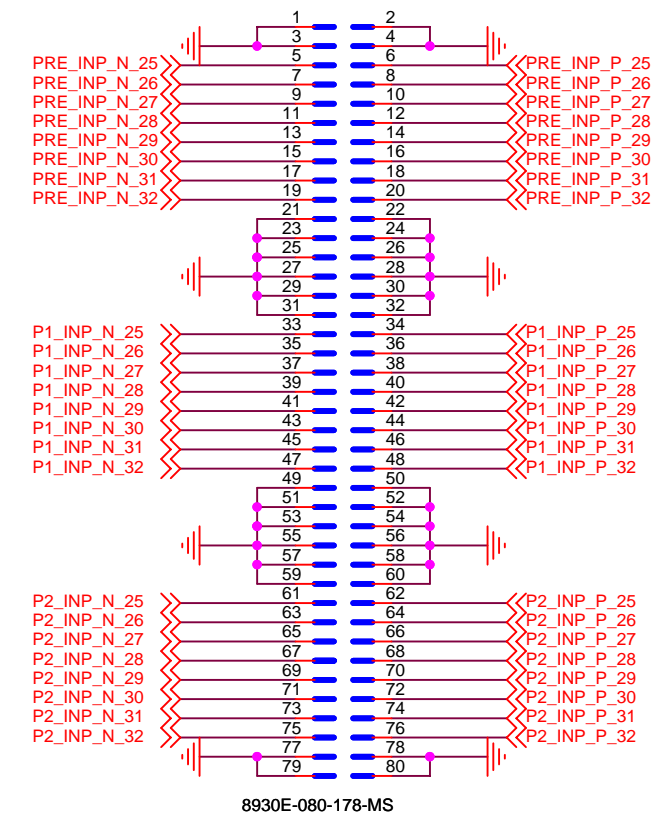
1 2
3 4
PRE_INP_N_25 5 6 PRE_INP_P_25
PRE_INP_N_26 7 8 PRE_INP_P_26
PRE_INP_N_27 9 10 PRE_INP_P_27
PRE_INP_N_28 11 12 PRE_INP_P_28
PRE_INP_N_29 13 14 PRE_INP_P_29
PRE_INP_N_30 15 16 PRE_INP_P_30
PRE_INP_N_31 17 18 PRE_INP_P_31
PRE_INP_N_32 19 20 PRE_INP_P_32
21 22
23 24
25 26
27 28
29 30
31 32
P1_INP_N_25 33 34 P1_INP_P_25
P1_INP_N_26 35 36 P1_INP_P_26
P1_INP_N_27 37 38 P1_INP_P_27
P1_INP_N_28 39 40 P1_INP_P_28
P1_INP_N_29 41 42 P1_INP_P_29
P1_INP_N_30 43 44 P1_INP_P_30
P1_INP_N_31 45 46 P1_INP_P_31
P1_INP_N_32 47 48 P1_INP_P_32
49 50
51 52
53 54
55 56
57 58
59 60
P2_INP_N_25 61 62 P2_INP_P_25
P2_INP_N_26 63 64 P2_INP_P_26
P2_INP_N_27 65 66 P2_INP_P_27
P2_INP_N_28 67 68 P2_INP_P_28
P2_INP_N_29 69 70 P2_INP_P_29
P2_INP_N_30 71 72 P2_INP_P_30
P2_INP_N_31 73 74 P2_INP_P_31
P2_INP_N_32 75 76 P2_INP_P_32
77 78
79 80

8930E-080-178-MS